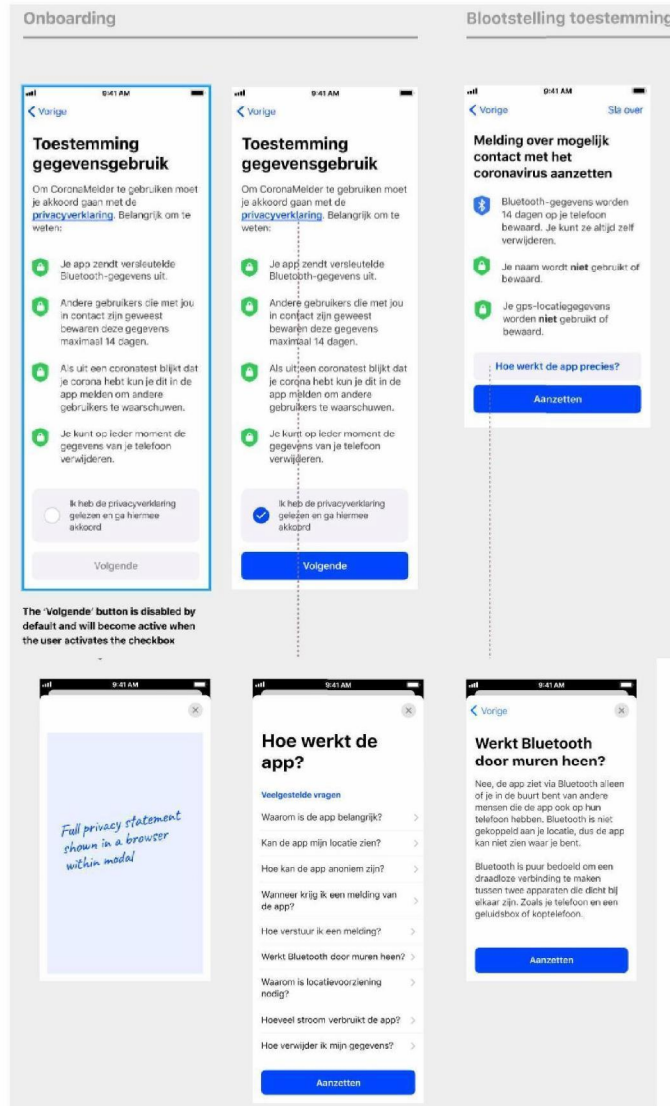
Onboarding

Blootstelling toestemming

9:41 AM

Vorige

Toestemming gegevensgebruik

Om CoronaMelder te gebruiken moet je akkoord gaan met de privacyverklaring. Belangrijk om te weten:

Je app zendt versleutelde Bluetooth-gegevens uit.

Andere gebruikers die met jou in contact zijn geweest bewaren deze gegevens maximaal 14 dagen.

Als uit een coronatest blijkt dat je corona hebt kun je dit in de app melden om andere gebruikers te waarschuwen.

Je kunt op ieder moment de gegevens van je telefoon verwijderen.

Ik heb de privacyverklaring gelezen en ga hiermee akkoord

Volgende

9:41 AM

Vorige

Toestemming gegevensgebruik

Om CoronaMelder te gebruiken moet je akkoord gaan met de privacyverklaring. Belangrijk om te weten:

Je app zendt versleutelde Bluetooth-gegevens uit.

Andere gebruikers die met jou in contact zijn geweest bewaren deze gegevens maximaal 14 dagen.

Als uit een coronatest blijkt dat je corona hebt kun je dit in de app melden om andere gebruikers te waarschuwen.

Je kunt op ieder moment de gegevens van je telefoon verwijderen.

Ik heb de privacyverklaring gelezen en ga hiermee akkoord

Volgende

9:41 AM

Vorige

Sla over

Melding over mogelijk contact met het coronavirus aanzetten

Bluetooth-gegevens worden 14 dagen op je telefoon bewaard. Je kunt ze altijd zelf verwijderen.

Je naam wordt niet gebruikt of bewaard.

Je gps-locatiegegevens worden niet gebruikt of bewaard.

Hoe werkt de app precies?

Aanzetten

The 'Volgende' button is disabled by default and will become active when the user activates the checkbox

9:41 AM

Full privacy statement shown in a browser within modal

9:41 AM

Hoe werkt de app?

Veelgestelde vragen

Waarom is de app belangrijk?

Kan de app mijn locatie zien?

Hoe kan de app anoniem zijn?

Wanneer krijg ik een melding van de app?

Hoe verstuur ik een melding?

Werkt Bluetooth door muren heen?

Waarom is locatievoorziening nodig?

Hoeveel stroom verbruikt de app?

Hoe verwijder ik mijn gegevens?

Aanzetten

9:41 AM

Vorige

Werkt Bluetooth door muren heen?

Nee, de app ziet via Bluetooth alleen of je in de buurt bent van andere mensen die de app ook op hun telefoon hebben. Bluetooth is niet gekoppeld aan je locatie, dus de app kan niet zien waar je bent.

Bluetooth is puur bedoeld om een draadloze verbinding te maken tussen twee apparaten die dicht bij elkaar zijn. Zoals je telefoon en een geluidsbox of koptelefoon.

Aanzetten